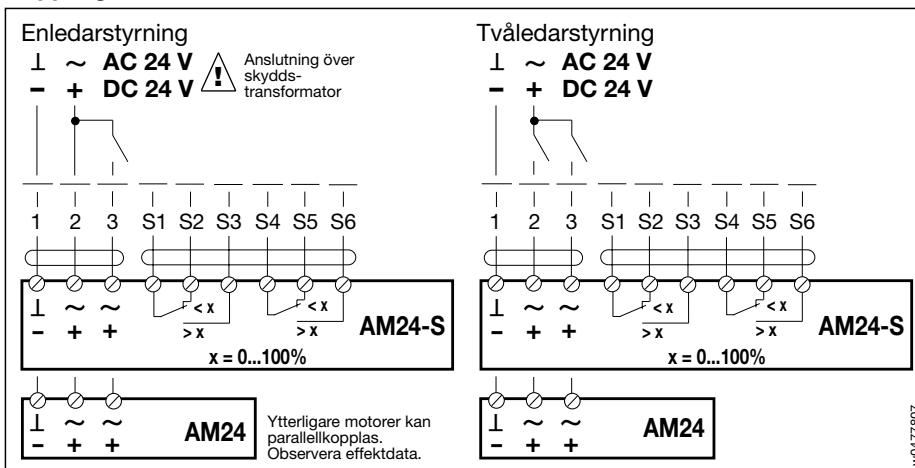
Enledarstyrning

⊥ ~ AC 24 V
– + DC 24 V

Anslutning över skydds-transformator

1 2 3 S1 S2 S3 S4 S5 S6

⊥ ~ ~
– + +

< x
> x
< x
> x

AM24-S

x = 0...100%

⊥ ~ ~
– + +

AM24

Ytterligare motorer kan parallellkopplas. Observera effektdata.

Tvåledarstyrning

⊥ ~ AC 24 V
– + DC 24 V

1 2 3 S1 S2 S3 S4 S5 S6

⊥ ~ ~
– + +

< x
> x
< x
> x

AM24-S

x = 0...100%

⊥ ~ ~
– + +

AM24

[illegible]477807